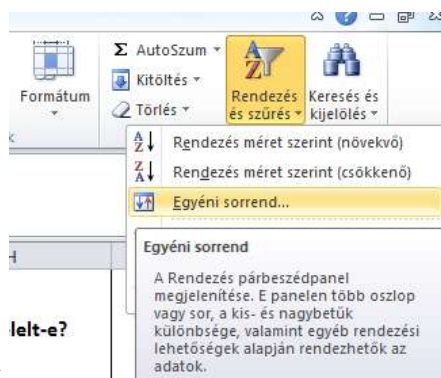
Formátum

Σ AutoSzum ▾
Kitöltés ▾
Törlés ▾

Rendezés és szűrés ▾

Keresés és kijelölés ▾

Rendezés méret szerint (növekvő)
Rendezés méret szerint (csökkenő)
Egyéni sorrend...

Egyéni sorrend

A Rendezés párbeszédpanel megjelenítése. E panelen több oszlop vagy sor, a kis- és nagybetűk különbsége, valamint egyéb rendezési lehetőségek alapján rendezhetők az adatok.

lelt-e?